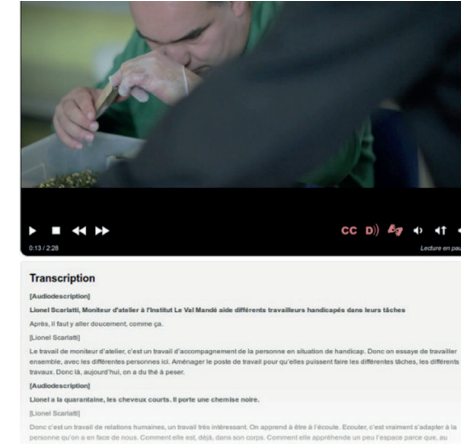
0:13 / 2:28

CC D)) 

Lecture en pau

Transcription

[Audiodescription]

Lionel Scarlatti, Moniteur d'atelier à l'Institut Le Val Mandé aide différents travailleurs handicapés dans leurs tâches

Après, il faut y aller doucement, comme ça.

[Lionel Scarlatti]

Le travail de moniteur d'atelier, c'est un travail d'accompagnement de la personne en situation de handicap. Donc on essaye de travailler ensemble, avec les différentes personnes ici. Aménager le poste de travail pour qu'elles puissent faire les différentes tâches, les différents travaux. Donc là, aujourd'hui, on a du thé à peser.

[Audiodescription]

Lionel a la quarantaine, les cheveux courts. Il porte une chemise noire.

[Lionel Scarlatti]

Donc c'est un travail de relations humaines, un travail très intéressant. On apprend à être à l'écoute. Écouter, c'est vraiment s'adapter à la personne qu'on a en face de nous. Comment elle est, déjà, dans son corps. Comment elle appréhende un peu l'espace parce que, au